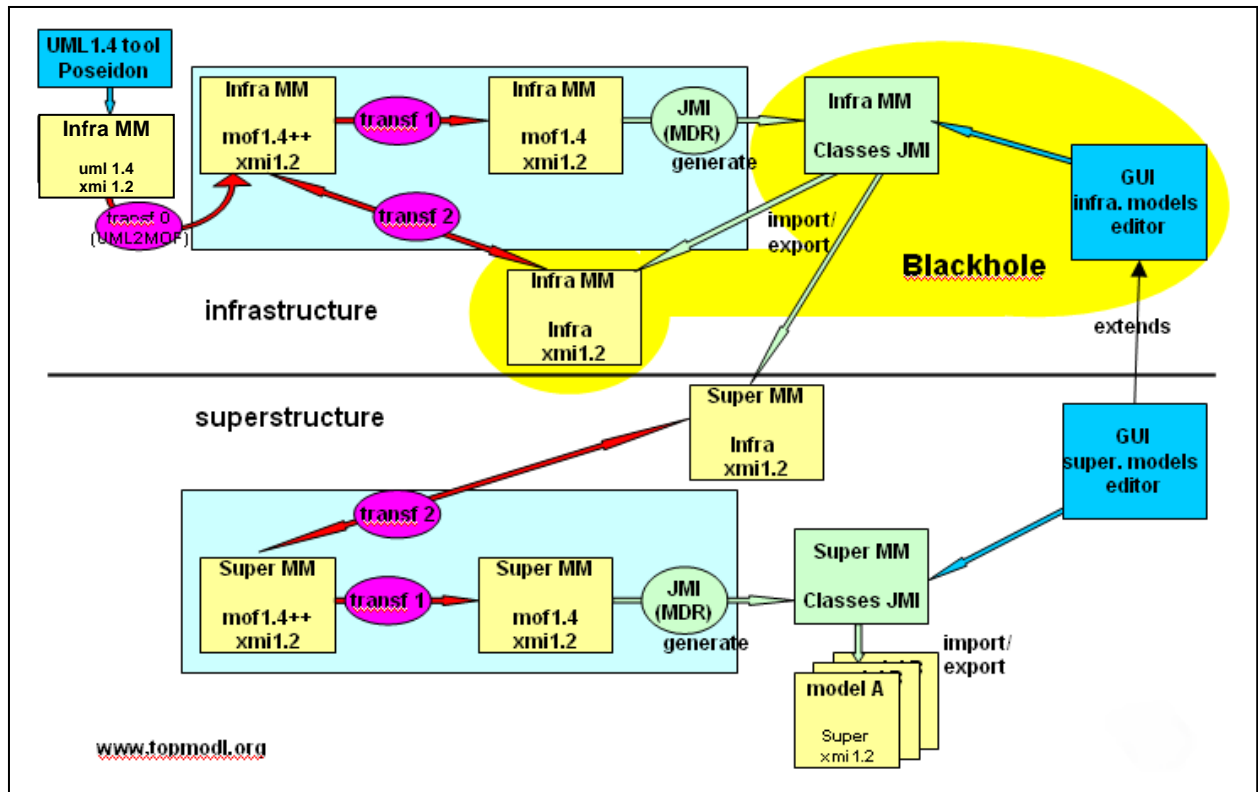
UML 1.4 tool Poseidon

Infra MM
uml 1.4
xmi 1.2

transf 0
(UML2MOF)

Infra MM
mof1.4++
xmi1.2

transf 1

Infra MM
mof1.4
xmi1.2

JMI
(MDR)
generate

Infra MM
Classes JMI

GUI
infra. models
editor

transf 2

import/
export

Blackhole

Infra MM
Infra
xmi1.2

infrastructure

extends

Super MM
Infra
xmi1.2

superstructure

GUI
super. models
editor

transf 2

Super MM
mof1.4++
xmi1.2

transf 1

Super MM
mof1.4
xmi1.2

JMI
(MDR)
generate

Super MM
Classes JMI

import/
export

model A
Super
xmi 1.2

www.topmodl.org